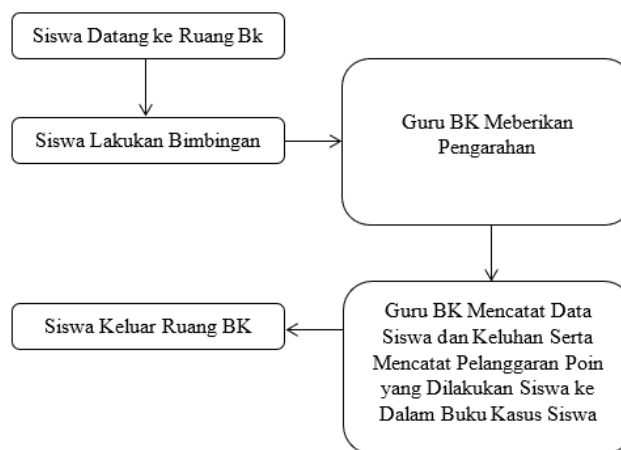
Siswa Datang ke Ruang Bk

Siswa Lakukan Bimbingan

Guru BK Meberikan Pengarahan

Guru BK Mencatat Data Siswa dan Keluhan Serta Mencatat Pelanggaran Poin yang Dilakukan Siswa ke Dalam Buku Kasus Siswa

Siswa Keluar Ruang BK